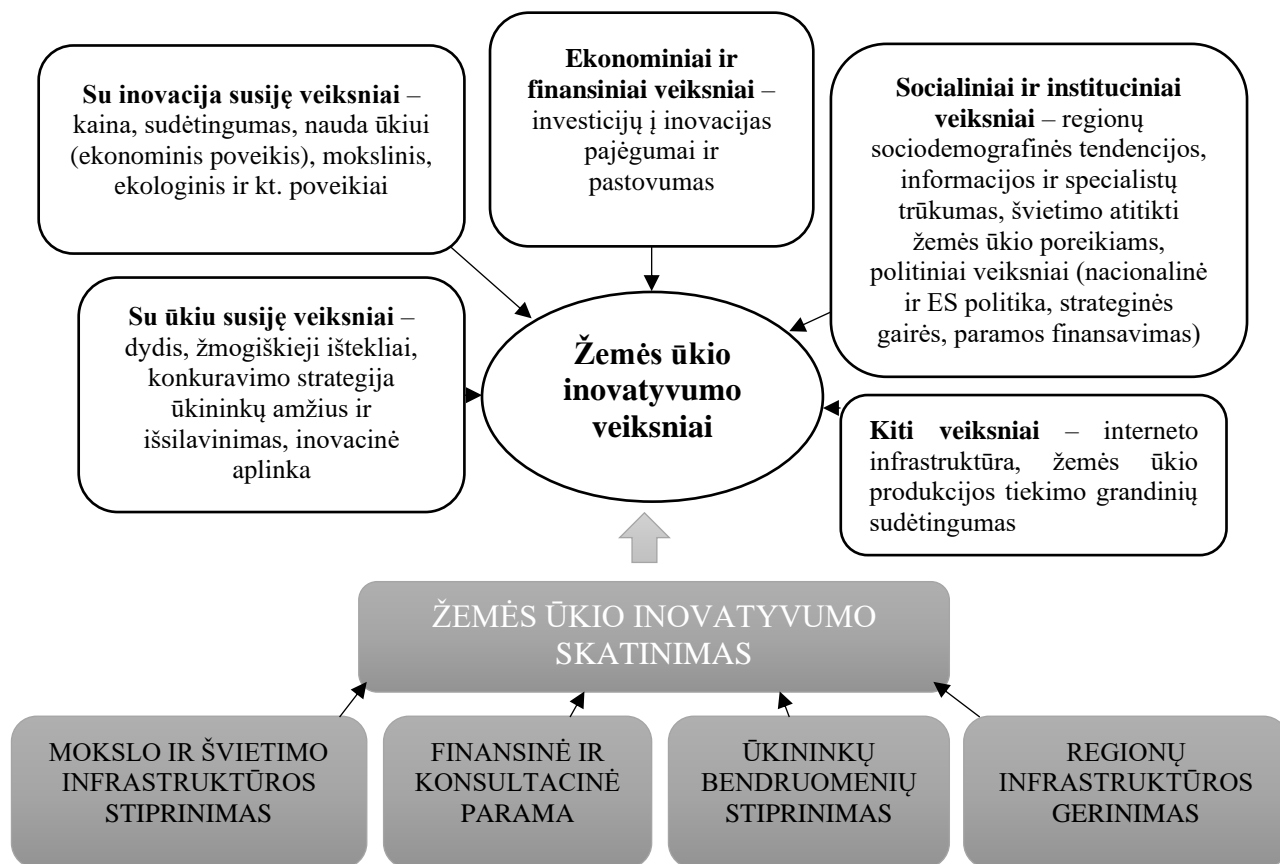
**Su inovacija susiję veiksniai** – kaina, sudėtingumas, nauda ūkiui (ekonominis poveikis), mokslinis, ekologinis ir kt. poveikiai

**Ekonominiai ir finansiniai veiksniai** – investicijų į inovacijas pajėgumai ir pastovumas

**Socialiniai ir instituciniai veiksniai** – regionų sociodemografinės tendencijos, informacijos ir specialistų trūkumas, švietimo atitikti žemės ūkio poreikiams, politiniai veiksniai (nacionalinė ir ES politika, strateginės gairės, paramos finansavimas)

**Su ūkiu susiję veiksniai** – dydis, žmogiškieji ištekliai, konkuravimo strategija ūkininkų amžius ir išsilavinimas, inovacinė aplinka

**Žemės ūkio inovatyvumo veiksniai**

**Kiti veiksniai** – interneto infrastruktūra, žemės ūkio produkcijos tiekimo grandinių sudėtingumas

ŽEMĖS ŪKIO INOVATYVUMO SKATINIMAS

MOKSLO IR ŠVIETIMO INFRASTRUKTŪROS STIPRINIMAS

FINANSINĖ IR KONSULTACINĖ PARAMA

ŪKININKŲ BENDRUOMENIŲ STIPRINIMAS

REGIONŲ INFRASTRUKTŪROS GERINIMAS